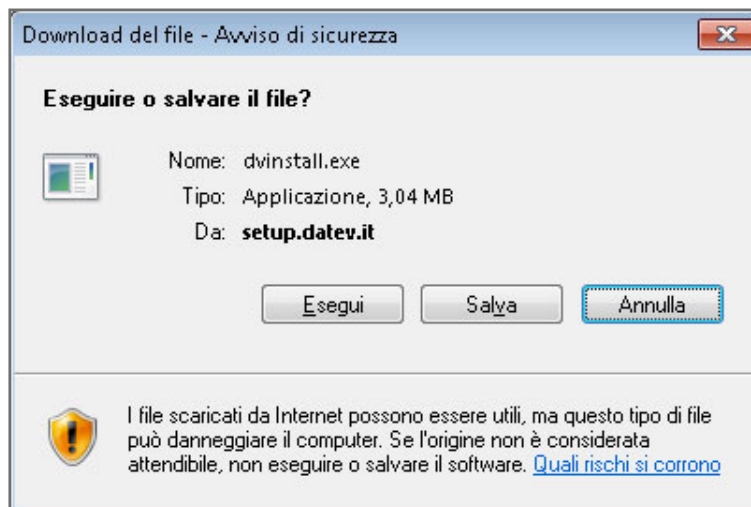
Download del file - Avviso di sicurezza

Eseguire o salvare il file?

Nome: dvinstall.exe
Tipo: Applicazione, 3,04 MB
Da: setup.datev.it

Esegui | Salva | Annulla

I file scaricati da Internet possono essere utili, ma questo tipo di file può danneggiare il computer. Se l'origine non è considerata attendibile, non eseguire o salvare il software. Quali rischi si corrono